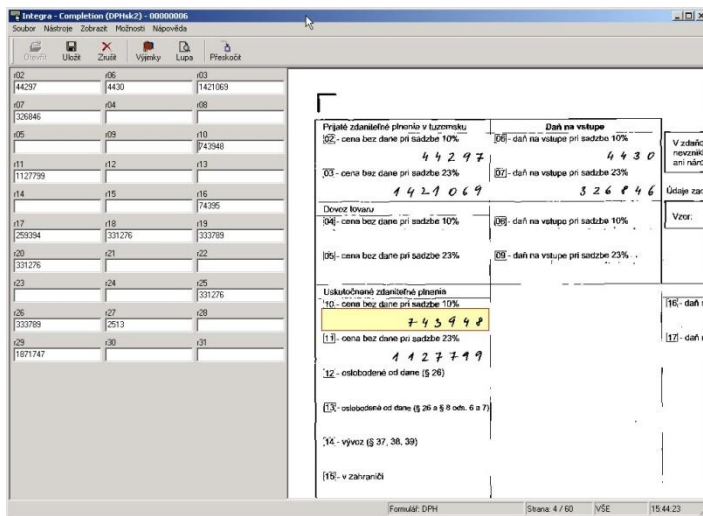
Integra - Completion (DPHsk2) - 00000006

Soubor Nástroje Zobrazit Možnosti Nápověda

Otevřít Uložit Zrušit Výjimky Lupa Přeskočit

| r02 | r06 | r03 |
|---|---|---|
| 44297 | 4430 | 1421069 |
| r07 | r04 | r08 |
| 326846 | | |
| r05 | r09 | r10 |
| | | 743948 |
| r11 | r12 | r13 |
| 1127799 | | |
| r14 | r15 | r16 |
| | | 74395 |
| r17 | r18 | r19 |
| 259394 | 331276 | 333789 |
| r20 | r21 | r22 |
| 331276 | | |
| r23 | r24 | r25 |
| | | 331276 |
| r26 | r27 | r28 |
| 333789 | 2513 | |
| r29 | r30 | r31 |
| 1871747 | | |

Prijaté zdaniteľné plnenie v tuzemsku
02 - cena bez dane pri sadzbe 10%
44297
03 - cena bez dane pri sadzbe 23%
1421069
Dovoz tovaru
04 - cena bez dane pri sadzbe 10%
05 - cena bez dane pri sadzbe 23%

Daň na vstupe
06 - daň na vstupe pri sadzbe 10%
4430
07 - daň na vstupe pri sadzbe 23%
326846
08 - daň na vstupe pri sadzbe 10%
09 - daň na vstupe pri sadzbe 23%

V zdaňo
nevzniká
ani náro

Údaje zač

Vzor:

Uskutočnené zdaniteľné plnenia
10 - cena bez dane pri sadzbe 10%
743948
11 - cena bez dane pri sadzbe 23%
1127799
12 - oslobodené od dane (§ 26)
13 - oslobodené od dane (§ 26 a § 8 ods. 6 a 7)
14 - vývoz (§ 37, 38, 39)
15 - v zahraničí

16 - daň
17 - daň

Formulář: DPH Strana: 4 / 60 VŠE 15:44:23